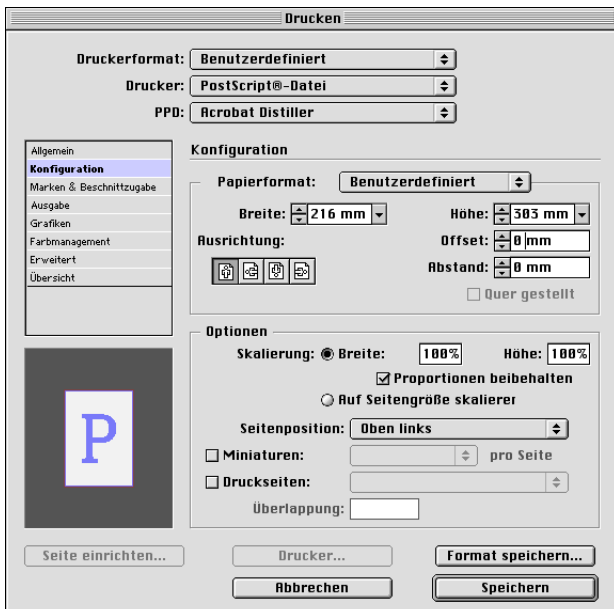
Drucken

Druckerformat: Benutzerdefiniert
Drucker: PostScript®-Datei
PPD: Acrobat Distiller

Allgemein
Konfiguration
Marken & Beschnittzugabe
Ausgabe
Grafiken
Farbmanagement
Erweitert
Übersicht

Konfiguration

Papierformat: Benutzerdefiniert

Breite: 216 mm
Höhe: 303 mm
Ausrichtung:
Offset: 0 mm
Abstand: 0 mm
Quer gestellt

Optionen
Skalierung: Breite: 100%
Höhe: 100%
Proportionen beibehalten
Auf Seitengröße skalieren

P

Seitenposition: Oben links
Miniaturen:
pro Seite
Druckseiten:
Überlappung:

Seite einrichten...
Drucker...
Format speichern...
Abbrechen
Speichern